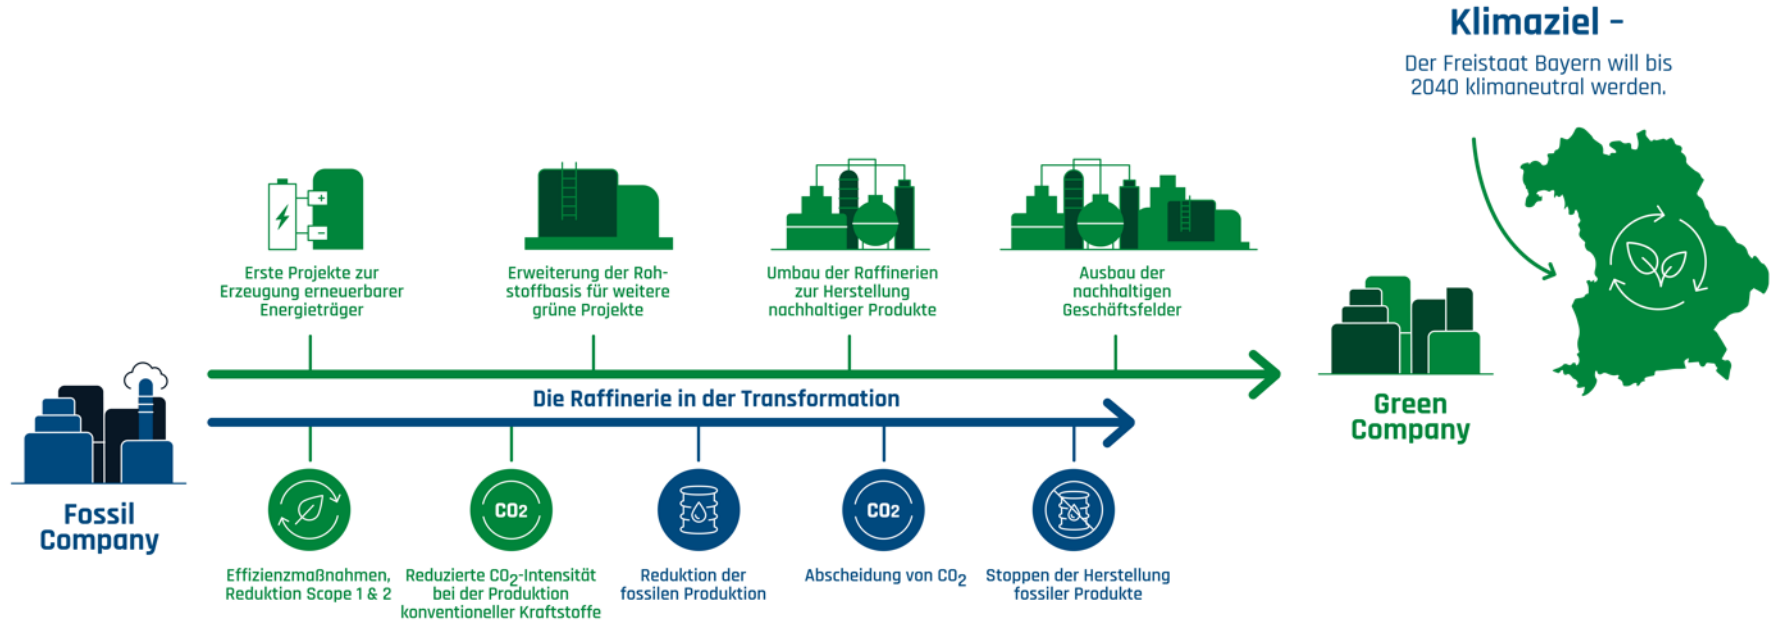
Klimaziel –

Der Freistaat Bayern will bis 2040 klimaneutral werden.

Erste Projekte zur Erzeugung erneuerbarer Energieträger

Erweiterung der Rohstoffbasis für weitere grüne Projekte

Umbau der Raffinerien zur Herstellung nachhaltiger Produkte

Ausbau der nachhaltigen Geschäftsfelder

Green Company

Die Raffinerie in der Transformation

Fossil Company

CO2

CO2

Effizienzmaßnahmen, Reduktion Scope 1 & 2

Reduzierte $CO_2$-Intensität bei der Produktion konventioneller Kraftstoffe

Reduktion der fossilen Produktion

Abscheidung von $CO_2$

Stoppen der Herstellung fossiler Produkte